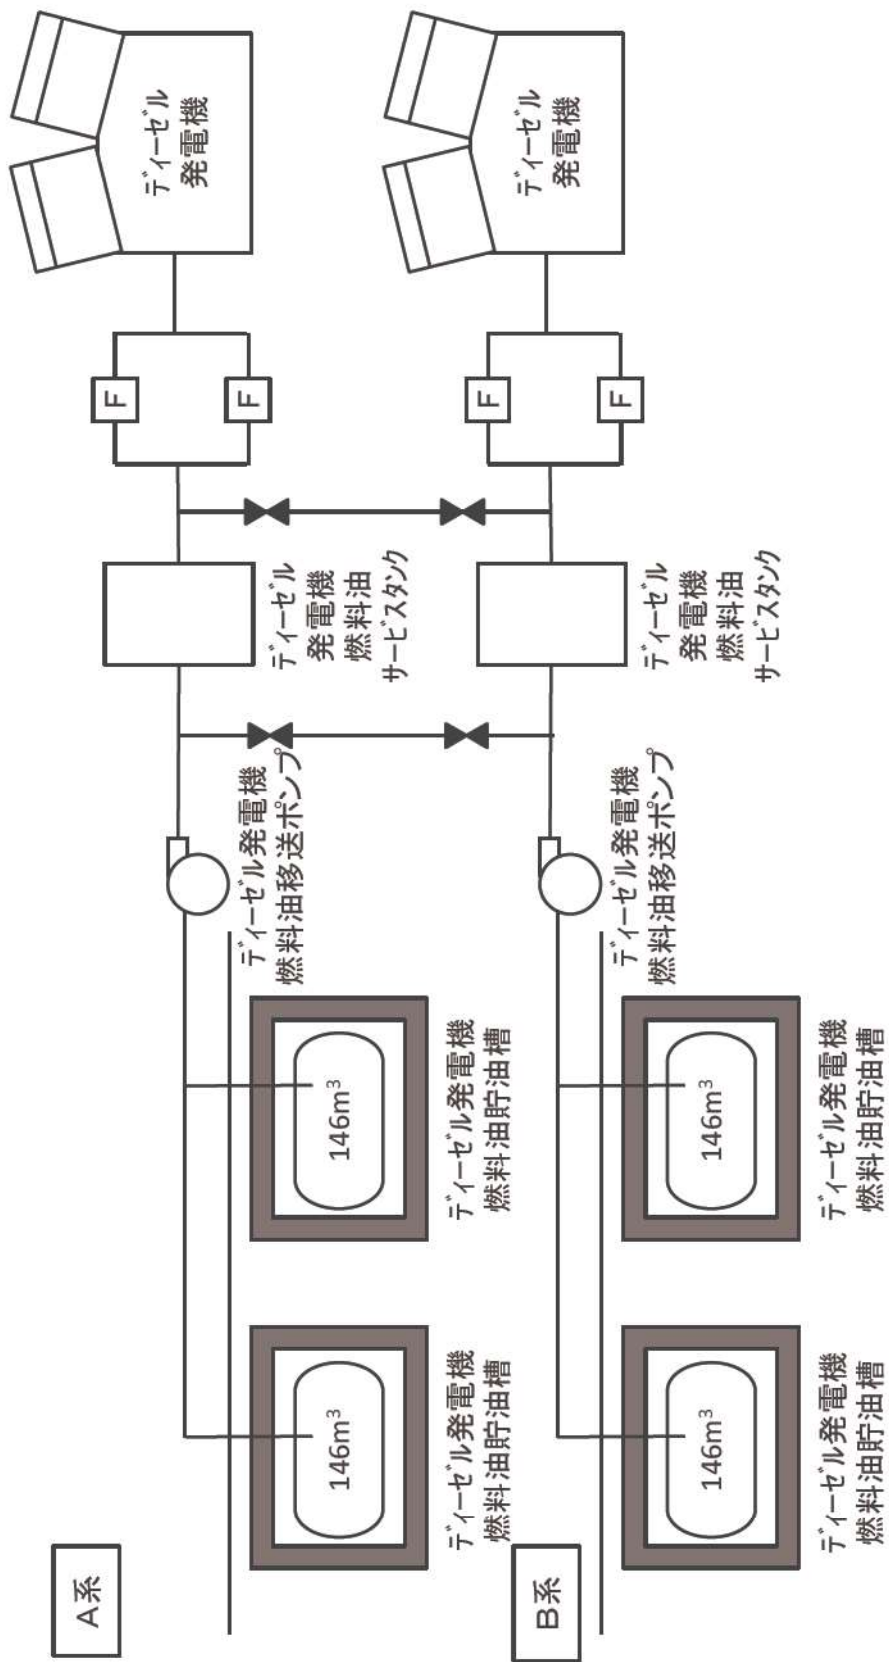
A系

146m$^3$

ディーゼル発電機
燃料油貯油槽

146m$^3$

ディーゼル発電機
燃料油貯油槽

ディーゼル発電機
燃料油移送ポンプ

ディーゼル
発電機
燃料油
サービスタンク

F

F

ディーゼル
発電機

B系

146m$^3$

ディーゼル発電機
燃料油貯油槽

146m$^3$

ディーゼル発電機
燃料油貯油槽

ディーゼル発電機
燃料油移送ポンプ

ディーゼル
発電機
燃料油
サービスタンク

F

F

ディーゼル
発電機